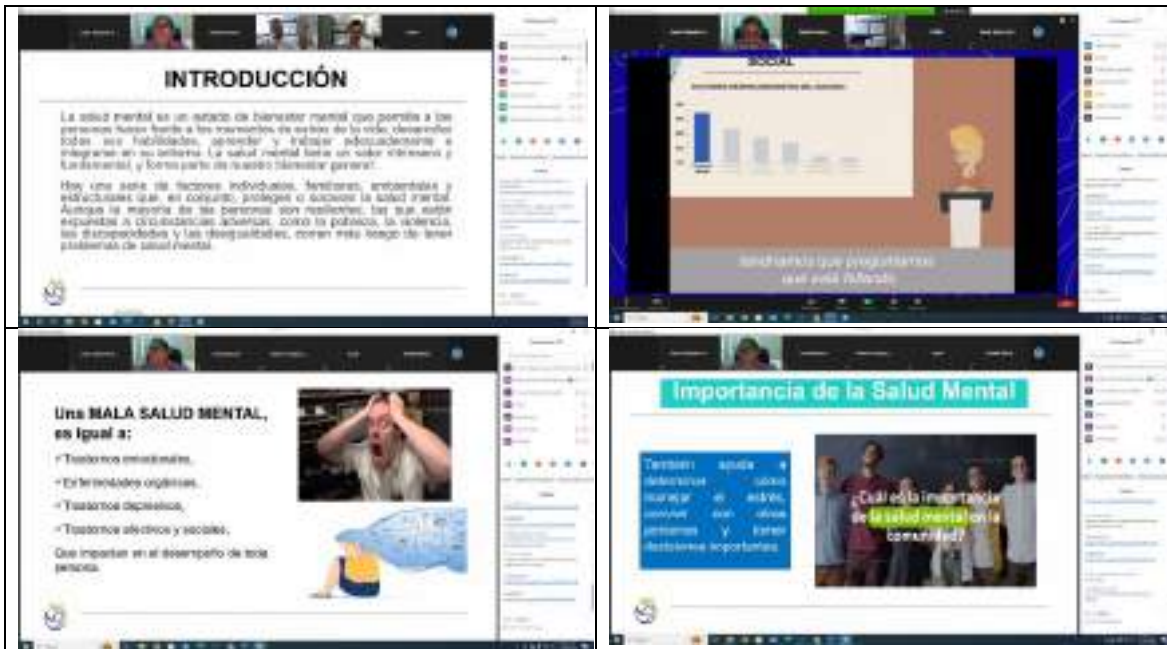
INTRODUCCIÓN

La salud mental es un estado de bienestar mental que permite a las personas hacer frente a los momentos de estrés de la vida, desarrollar todas sus habilidades, aprender y trabajar adecuadamente e integrarse en su entorno. La salud mental tiene un valor intrínseco y fundamental, y forma parte de nuestro bienestar general.

Hay una serie de factores individuales, familiares, ambientales y estructurales que, en conjunto, protegen o socavan la salud mental. Aunque la mayoría de las personas son resilientes, las que están expuestas a circunstancias adversas, como la pobreza, la violencia, las discapacidades y las desigualdades, corren más riesgo de tener problemas de salud mental.

SOCIAL

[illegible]

tendríamos que preguntarnos qué está fallando

Una MALA SALUD MENTAL, es igual a:

- Trastornos emocionales,
- Enfermedades orgánicas,
- Trastornos depresivos,
- Trastornos afectivos y sociales,

Que impactan en el desempeño de toda persona.

Importancia de la Salud Mental

También ayuda a determinar cómo manejar el estrés, convivir con otras personas y tomar decisiones importantes.

¿Cuál es la importancia de la salud mental en la comunidad?